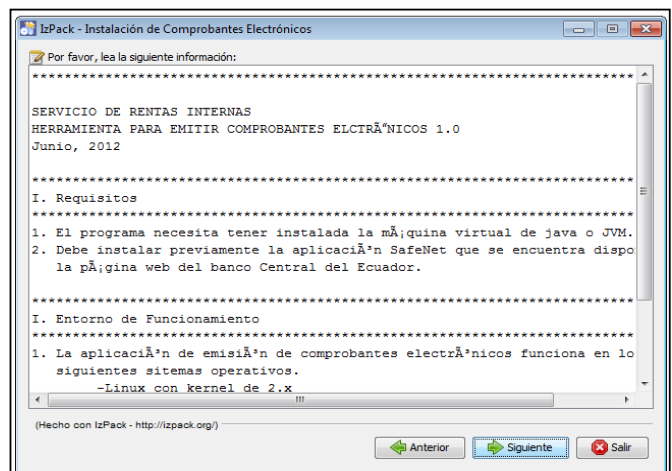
IzPack - Instalación de Comprobantes Electrónicos

Por favor, lea la siguiente información:

**********************************************************************************************

SERVICIO DE RENTAS INTERNAS
HERRAMIENTA PARA EMITIR COMPROBANTES ELCTRÃ"NICOS 1.0
Junio, 2012

**********************************************************************************************
I. Requisitos
**********************************************************************************************
1. El programa necesita tener instalada la mÃ¡quina virtual de java o JVM.
2. Debe instalar previamente la aplicaciÃ³n SafeNet que se encuentra dispo
la pÃ¡gina web del banco Central del Ecuador.

**********************************************************************************************
I. Entorno de Funcionamiento
**********************************************************************************************
1. La aplicaciÃ³n de emisiÃ³n de comprobantes electrÃ³nicos funciona en lo
siguientes sitemas operativos.
-Linux con kernel de 2.x

(Hecho con IzPack - http://izpack.org/)

Anterior | Siguiente | Salir